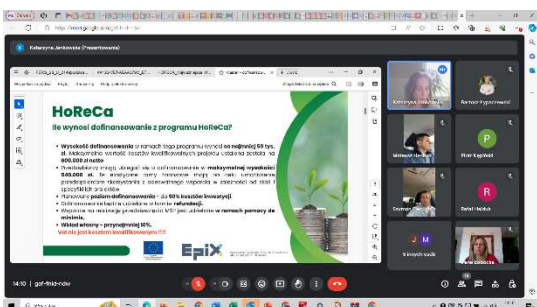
Katarzyna Jankowska (Prezentowanie)

HoReCa

Ile wynosi dofinansowanie z programu HoReCa?

• Wysokość dofinansowania w ramach tego programu wynosi co najmniej 50 tys. zł. Maksymalna wartość kosztów kwalifikowalnych projektu ustalona została na 800.000 zł netto
• Przedsiębiorcy mogą ubiegać się o dofinansowanie w maksymalnej wysokości 540.000 zł. Ze wsparcia mogą korzystać mikro, małe i średnie przedsiębiorstwa działające w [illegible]
• Planowany poziom dofinansowania - do 90% kosztów inwestycji
• Dofinansowanie ma charakter refundacji.
• Wsparcie na realizację przedsięwzięć MŚP jest udzielane w ramach pomocy de minimis.
• Wkład własny – przynajmniej 10%.
Vat nie jest kosztem kwalifikowanym !!!

EPIX

Katarzyna Jankowska

Bartosz Kaprzyński

Mikołaj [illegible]

P
Piotr Kogelwal

Szymon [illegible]

R
Rafał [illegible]

J M
5 innych osób

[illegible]

14:10 | gof-fmid-ndw